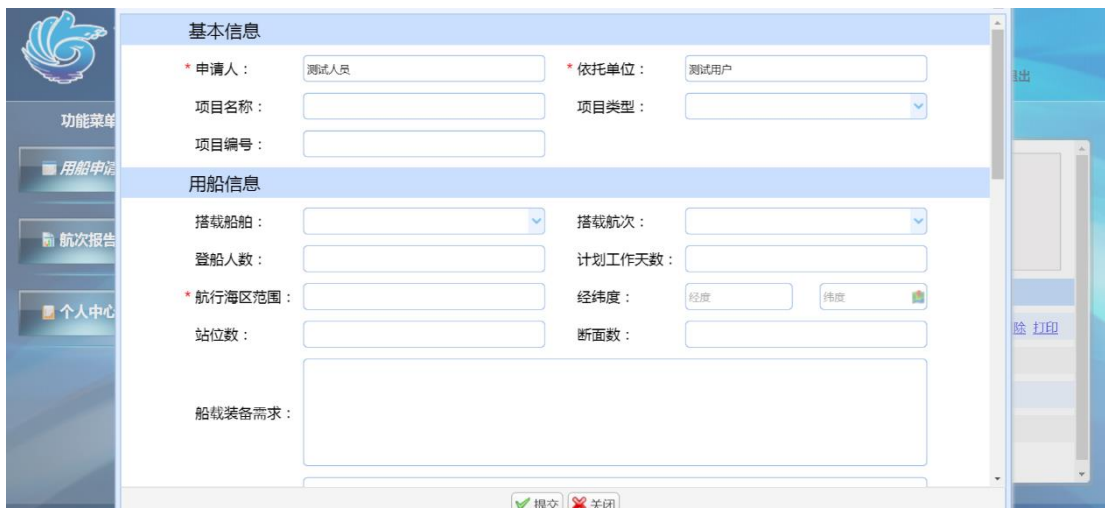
功能菜单
用船申请
航次报告
个人中心
退出
除 打印

基本信息
* 申请人： 测试人员
* 依托单位： 测试用户
项目名称：
项目类型：
项目编号：

用船信息
搭载船舶：
搭载航次：
登船人数：
计划工作天数：
* 航行海区范围：
经纬度： 经度 纬度
站位数：
断面数：
船载装备需求：

提交 关闭